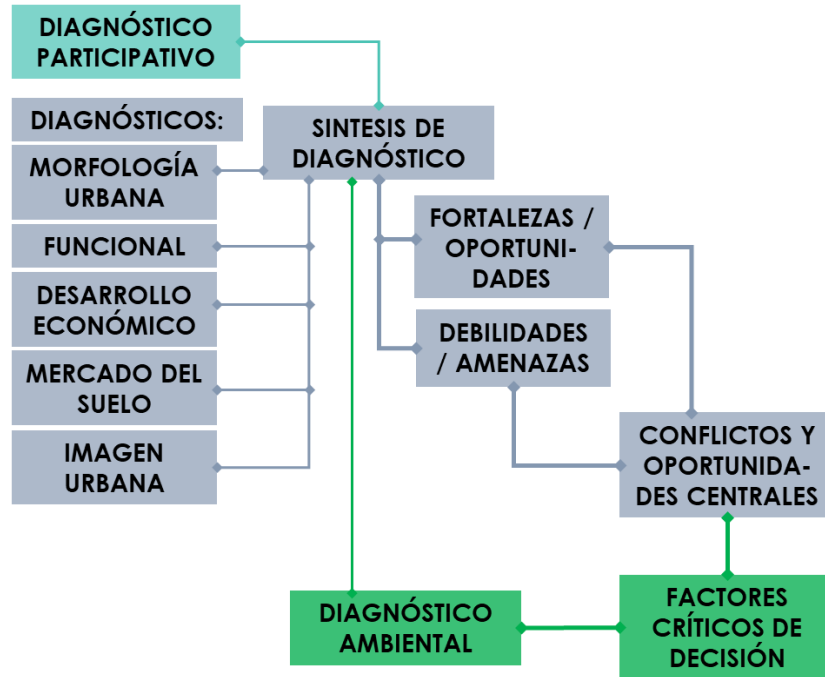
DIAGNÓSTICO PARTICIPATIVO

DIAGNÓSTICOS:

MORFOLOGÍA URBANA

FUNCIONAL

DESARROLLO ECONÓMICO

MERCADO DEL SUELO

IMAGEN URBANA

SINTESIS DE DIAGNÓSTICO

FORTALEZAS / OPORTUNIDADES

DEBILIDADES / AMENAZAS

CONFLICTOS Y OPORTUNIDADES CENTRALES

DIAGNÓSTICO AMBIENTAL

FACTORES CRÍTICOS DE DECISIÓN